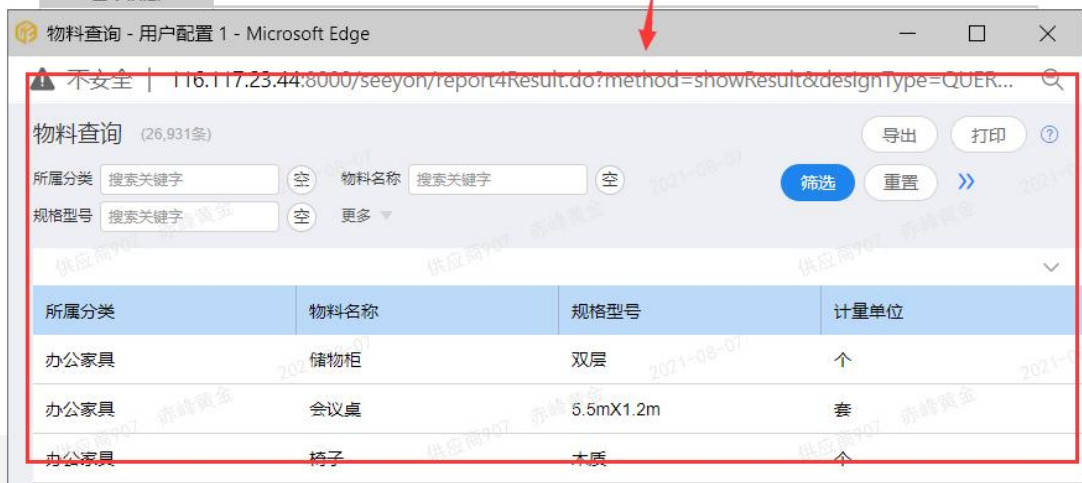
物料查询 - 用户配置 1 - Microsoft Edge

不安全 | 116.117.23.44:8000/seeyon/report4Result.do?method=showResult&designType=QUER...

物料查询 (26,931条)

导出 打印 ?

所属分类 搜索关键字 空 物料名称 搜索关键字 空 筛选 重置 »

规格型号 搜索关键字 空 更多

| 所属分类 | 物料名称 | 规格型号 | 计量单位 |
|---|---|---|---|
| 办公家具 | 储物柜 | 双层 | 个 |
| 办公家具 | 会议桌 | 5.5mX1.2m | 套 |
| 办公家具 | 椅子 | 木质 | 个 |

供应商907 赤峰黄金 2021-08-07